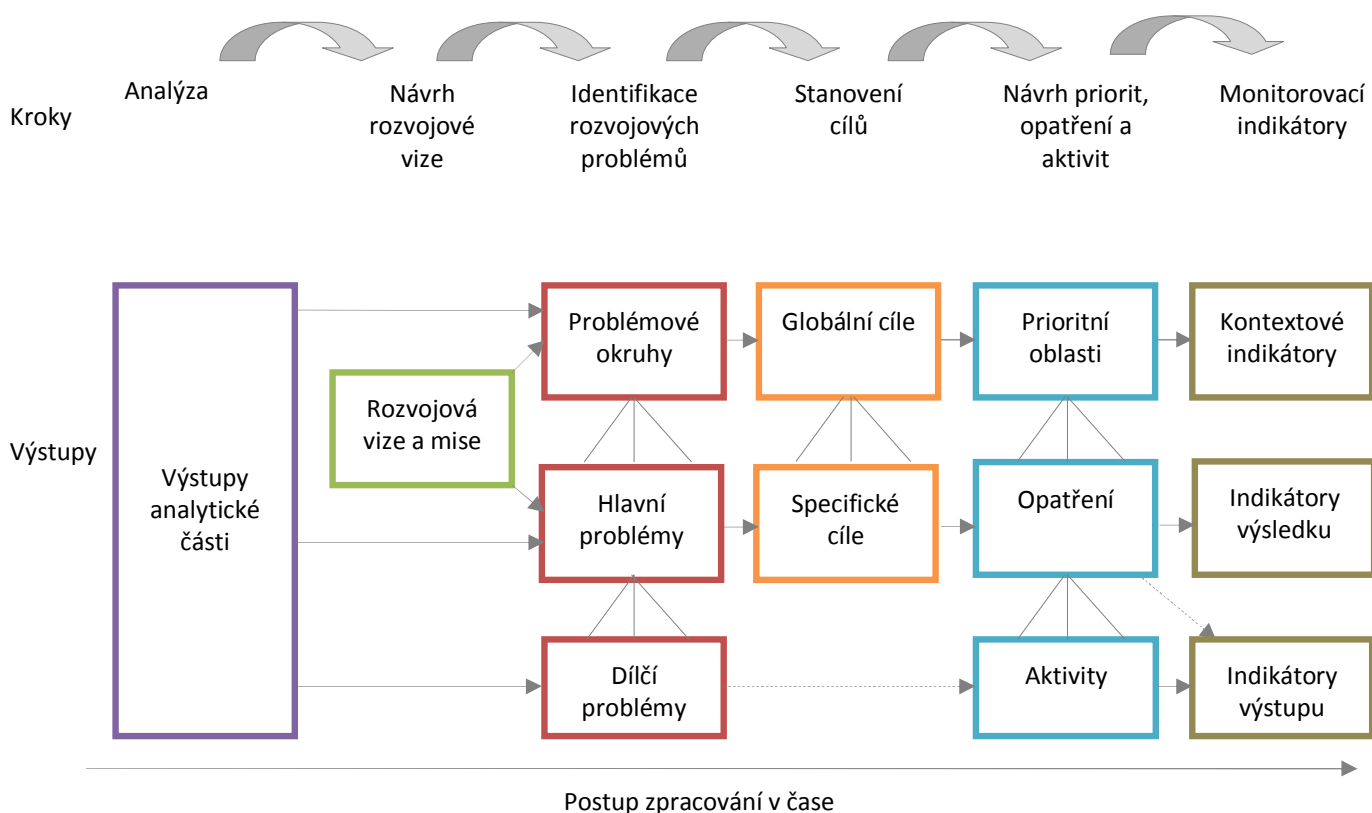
Kroky

Analýza

Návrh rozvojové vize

Identifikace rozvojových problémů

Stanovení cílů

Návrh priorit, opatření a aktivit

Monitorovací indikátory

Výstupy

Výstupy analytické části

Rozvojová vize a mise

Problémové okruhy

Hlavní problémy

Dílčí problémy

Globální cíle

Specifické cíle

Prioritní oblasti

Opatření

Aktivity

Kontextové indikátory

Indikátory výsledku

Indikátory výstupu

Postup zpracování v čase